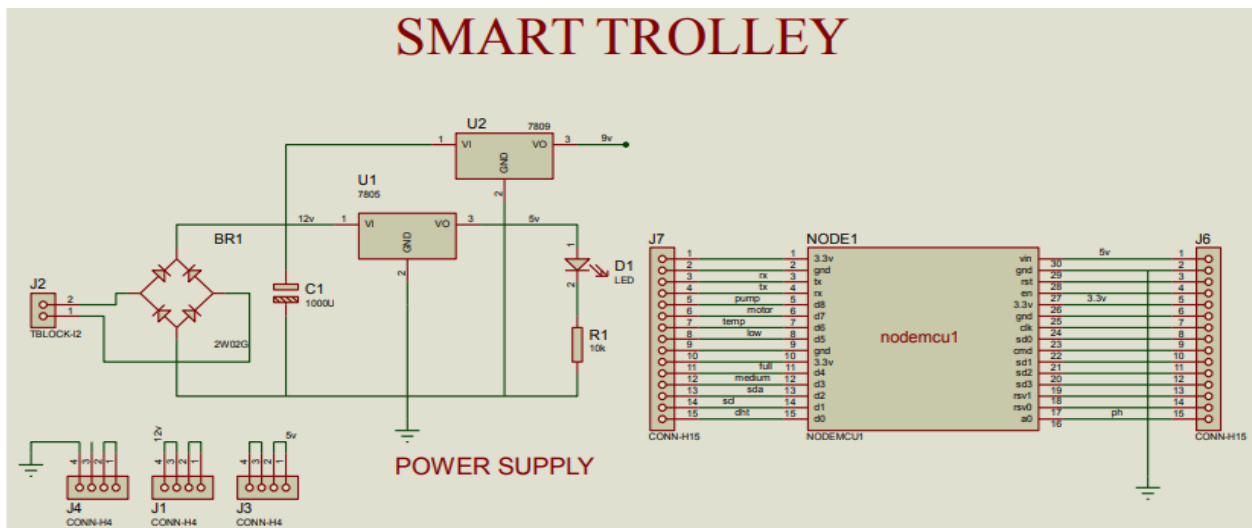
SMART TROLLEY

U2
7809
1 VI GND VO 3 9v
2

U1
7805
12v 1 VI GND VO 3 5v
2

BR1
2W02G

J2
2
1
TBLOCK-I2

C1
1000U

D1
LED
1
2

R1
10k

POWER SUPPLY

J4
CONN-H4
4 3 2 1

J1
CONN-H4
12v
4 3 2 1

J3
CONN-H4
5v
4 3 2 1

J7
CONN-H15
1
2
3 rx
4 tx
5 pump
6 motor
7 temp
8 low
9
10
11 full
12 medium
13 sda
14 scl
15 dht

NODE1
nodemcu1
NODEMCU1
1 3.3v
2 gnd
3 tx
4 rx
5 d8
6 d7
7 d6
8 d5
9 gnd
10 3.3v
11 d4
12 d3
13 d2
14 d1
15 d0

vin 30
gnd 29
rst 28
en 27
3.3v 26
gnd 25
clk 24
sd0 23
cmd 22
sd1 21
sd2 20
sd3 19
rsv1 18
rsv0 17
a0 16

5v
3.3v
ph

J6
CONN-H15
1
2
3
4
5
6
7
8
9
10
11
12
13
14
15